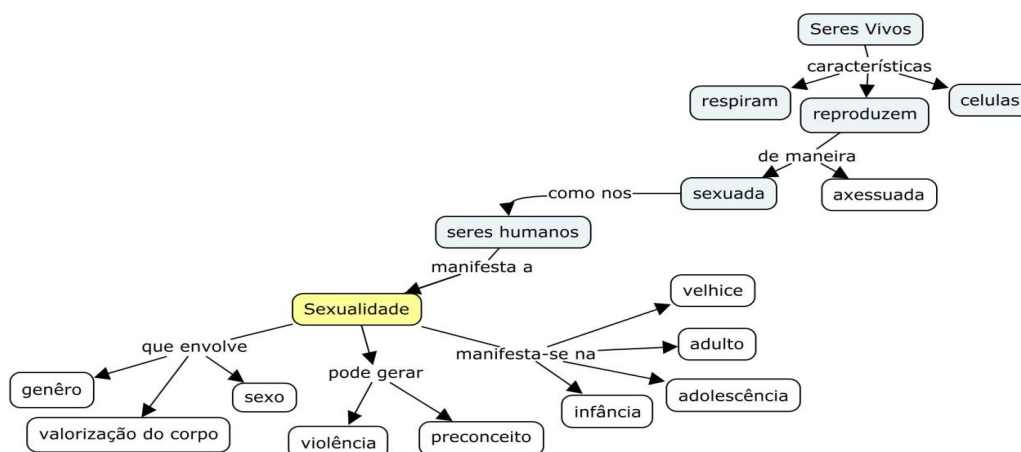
Seres Vivos
características
respiram
reproduzem
celulas
de maneira
sexuada
axessuada
como nos
seres humanos
manifesta a
Sexualidade
que envolve
genêro
valorização do corpo
sexo
pode gerar
violência
preconceito
manifesta-se na
velhice
adulto
adolescência
infância